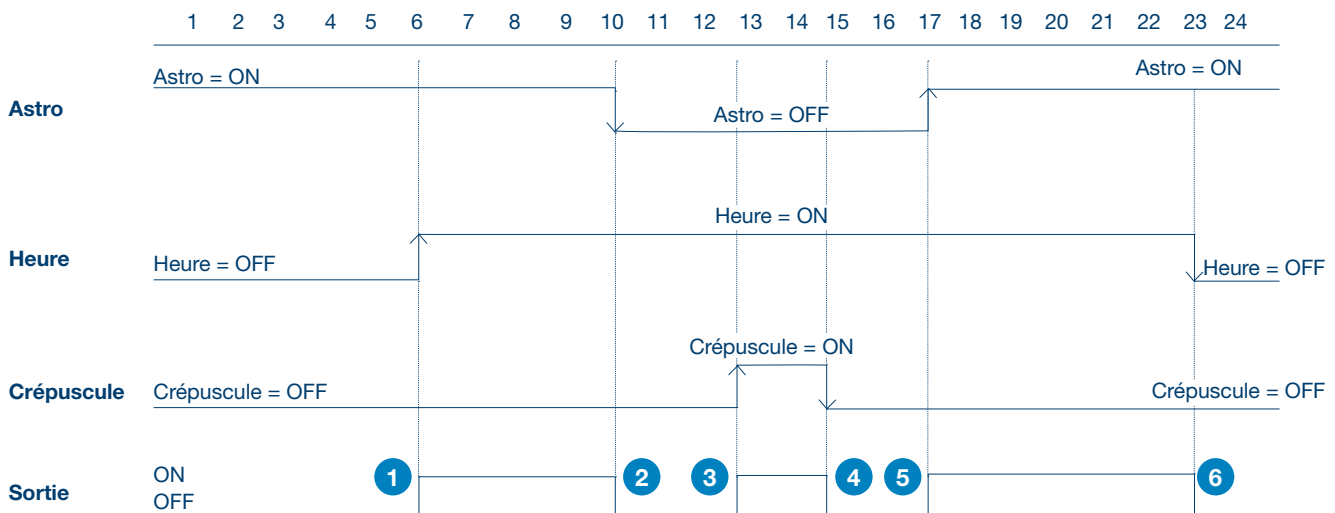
1 2 3 4 5 6 7 8 9 10 11 12 13 14 15 16 17 18 19 20 21 22 23 24

Astro
Astro = ON
Astro = OFF
Astro = ON

Heure
Heure = ON
Heure = OFF
Heure = OFF

Crépuscule
Crépuscule = ON
Crépuscule = OFF
Crépuscule = OFF

Sortie
ON
OFF
1
2
3
4
5
6